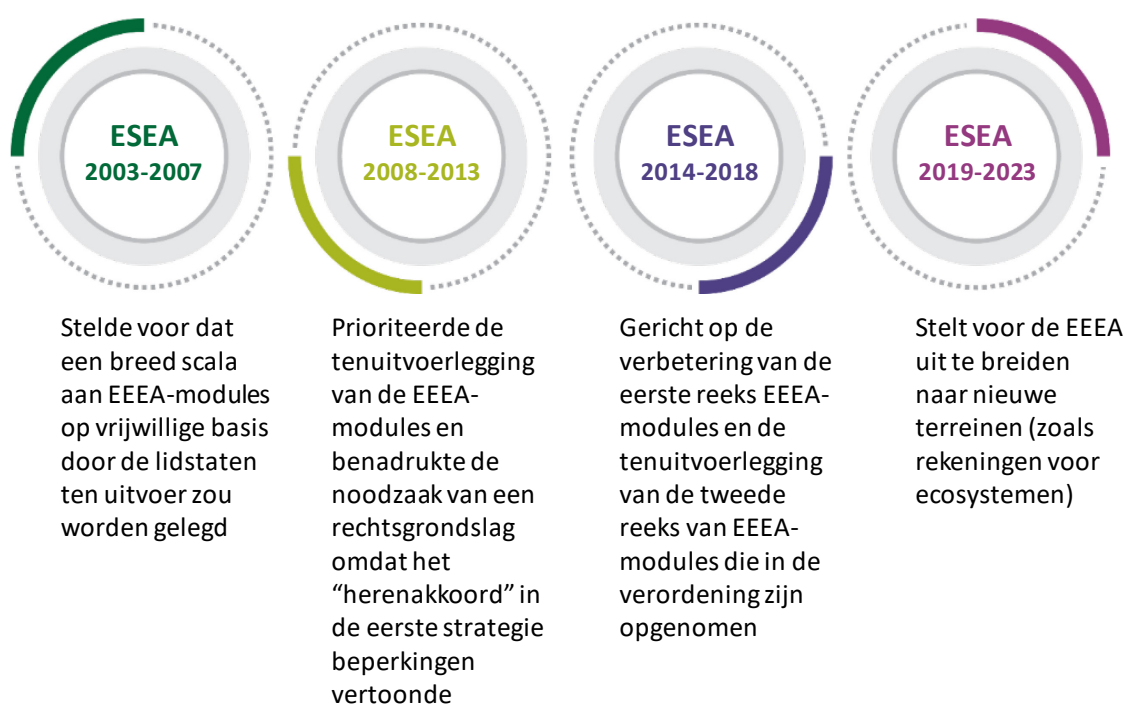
ESEA
2003-2007

ESEA
2008-2013

ESEA
2014-2018

ESEA
2019-2023

Stelde voor dat een breed scala aan EEEA-modules op vrijwillige basis door de lidstaten ten uitvoer zou worden gelegd

Prioriteerde de tenuitvoerlegging van de EEEA-modules en benadrukte de noodzaak van een rechtsgrondslag omdat het “herenakkoord” in de eerste strategie beperkingen vertoonde

Gericht op de verbetering van de eerste reeks EEEA-modules en de tenuitvoerlegging van de tweede reeks van EEEA-modules die in de verordening zijn opgenomen

Stelt voor de EEEA uit te breiden naar nieuwe terreinen (zoals rekeningen voor ecosystemen)